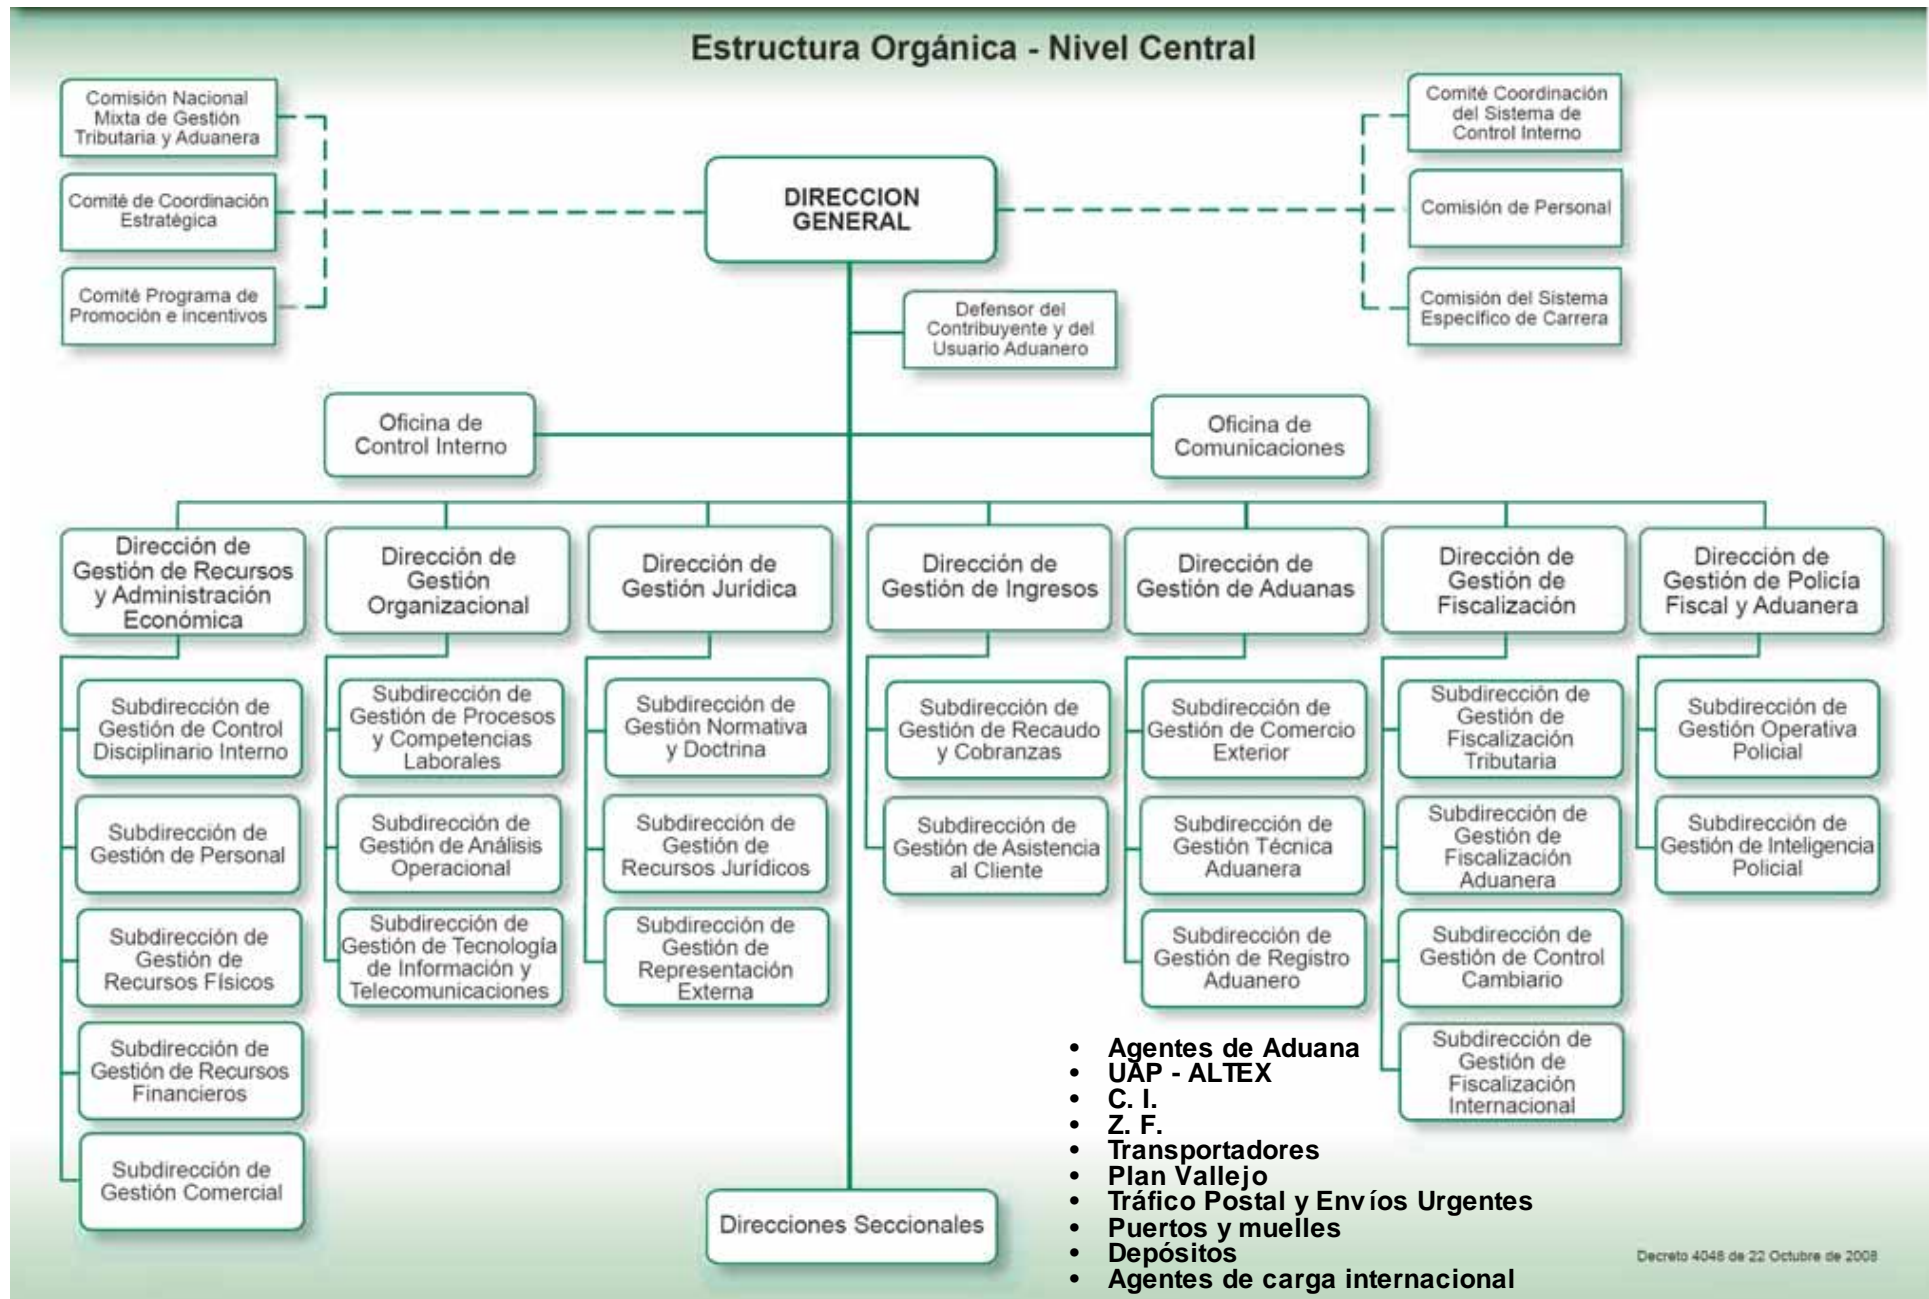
Estructura Orgánica - Nivel Central

Comisión Nacional Mixta de Gestión Tributaria y Aduanera

Comité de Coordinación Estratégica

Comité Programa de Promoción e incentivos

DIRECCION GENERAL

Comité Coordinación del Sistema de Control Interno

Comisión de Personal

Comisión del Sistema Específico de Carrera

Defensor del Contribuyente y del Usuario Aduanero

Oficina de Control Interno

Oficina de Comunicaciones

Dirección de Gestión de Recursos y Administración Económica

Subdirección de Gestión de Control Disciplinario Interno

Subdirección de Gestión de Personal

Subdirección de Gestión de Recursos Físicos

Subdirección de Gestión de Recursos Financieros

Subdirección de Gestión Comercial

Dirección de Gestión Organizacional

Subdirección de Gestión de Procesos y Competencias Laborales

Subdirección de Gestión de Análisis Operacional

Subdirección de Gestión de Tecnología de Información y Telecomunicaciones

Dirección de Gestión Jurídica

Subdirección de Gestión Normativa y Doctrina

Subdirección de Gestión de Recursos Jurídicos

Subdirección de Gestión de Representación Externa

Dirección de Gestión de Ingresos

Subdirección de Gestión de Recaudo y Cobranzas

Subdirección de Gestión de Asistencia al Cliente

Dirección de Gestión de Aduanas

Subdirección de Gestión de Comercio Exterior

Subdirección de Gestión Técnica Aduanera

Subdirección de Gestión de Registro Aduanero

Dirección de Gestión de Fiscalización

Subdirección de Gestión de Fiscalización Tributaria

Subdirección de Gestión de Fiscalización Aduanera

Subdirección de Gestión de Control Cambiario

Subdirección de Gestión de Fiscalización Internacional

Dirección de Gestión de Policía Fiscal y Aduanera

Subdirección de Gestión Operativa Policial

Subdirección de Gestión de Inteligencia Policial

Direcciones Seccionales

- Agentes de Aduana
- UAP - ALTEX
- C. I.
- Z. F.
- Transportadores
- Plan Vallejo
- Tráfico Postal y Envíos Urgentes
- Puertos y muelles
- Depósitos
- Agentes de carga internacional

Decreto 4048 de 22 Octubre de 2008